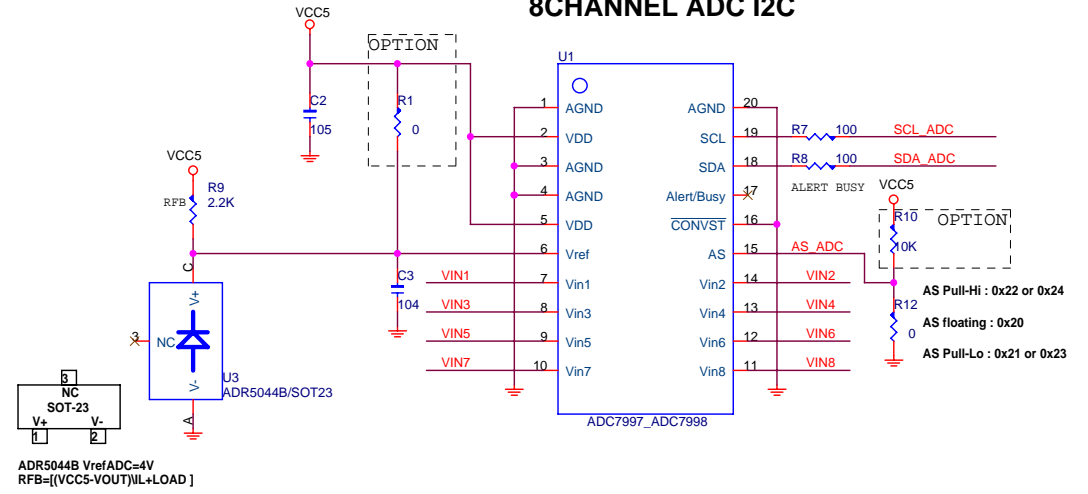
8CHANNEL ADC I2C

VCC5
OPTION
C2
105
R1
0
U1
1 AGND
2 VDD
3 AGND
4 AGND
5 VDD
6 Vref
7 Vin1
8 Vin3
9 Vin5
10 Vin7
AGND 20
SCL 19
SDA 18
Alert/Busy 17
$\overline{CONVST}$ 16
AS 15
Vin2 14
Vin4 13
Vin6 12
Vin8 11
ADC7997_ADC7998
R7 100
SCL_ADC
R8 100
SDA_ADC
ALERT BUSY
VCC5
R10
10K
OPTION
AS_ADC
R12
0
AS Pull-Hi : 0x22 or 0x24
AS floating : 0x20
AS Pull-Lo : 0x21 or 0x23
VIN1
VIN3
VIN5
VIN7
VIN2
VIN4
VIN6
VIN8
C3
104
VCC5
RFB
R9
2.2K
C
V+
NC
3
V-
A
U3
ADR5044B/SOT23
3
NC
SOT-23
V+ V-
1 2
ADR5044B VrefADC=4V
RFB=[(VCC5-VOUT)\IL+LOAD ]